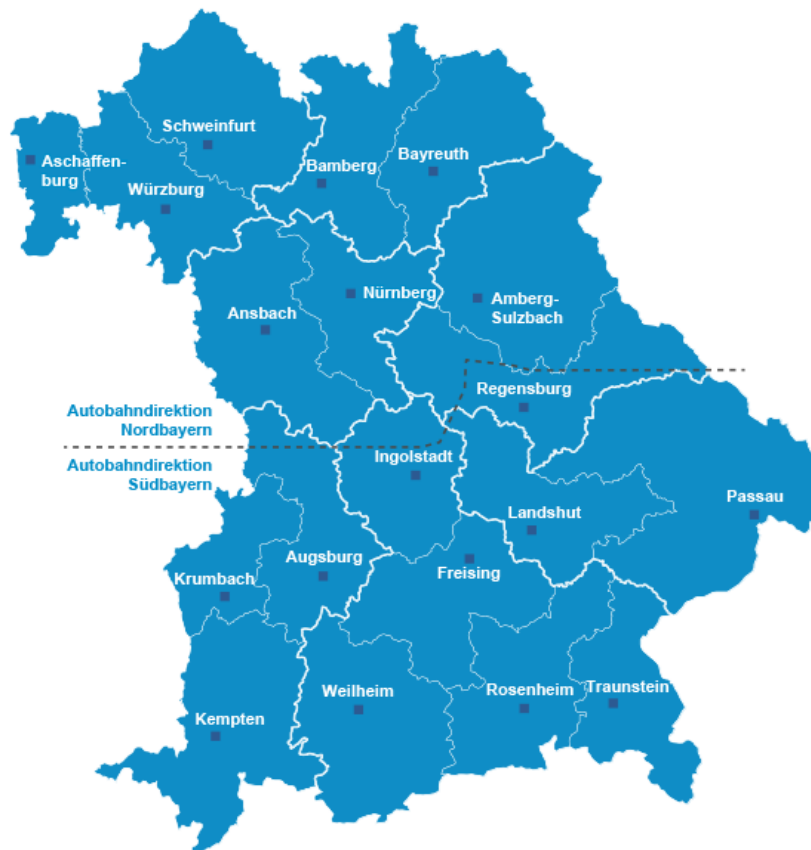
Schweinfurt
Aschaffenburg
Würzburg
Bamberg
Bayreuth
Nürnberg
Amberg-Sulzbach
Ansbach
Regensburg
Autobahndirektion Nordbayern
Autobahndirektion Südbayern
Ingolstadt
Passau
Landshut
Augsburg
Krumbach
Freising
Weilheim
Rosenheim
Traunstein
Kempten